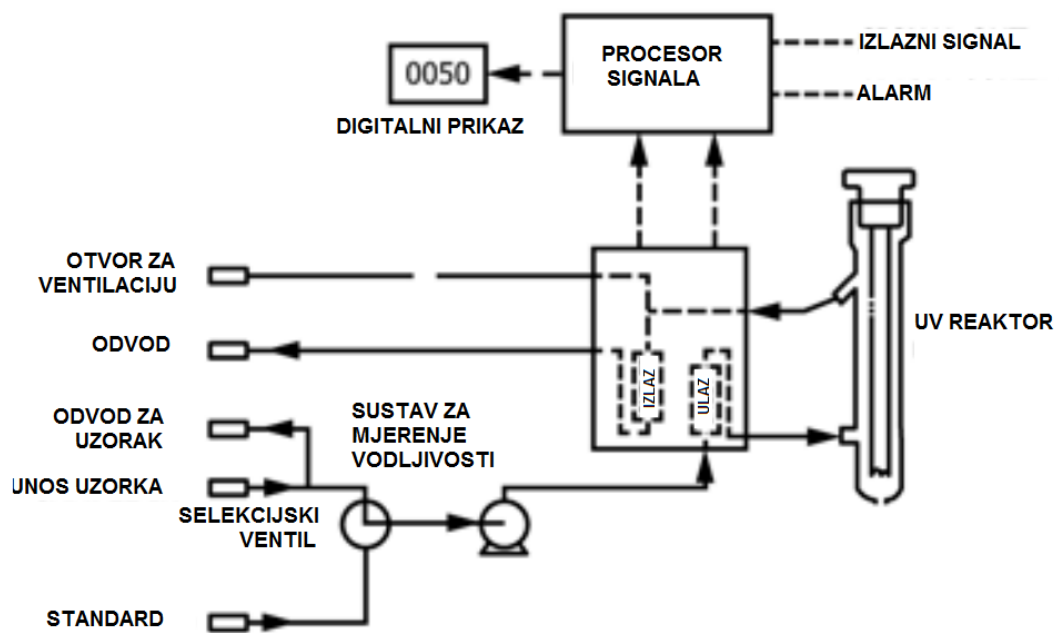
0050

DIGITALNI PRIKAZ

PROCESOR SIGNALA

IZLAZNI SIGNAL

ALARM

OTVOR ZA VENTILACIJU

ODVOD

UV REAKTOR

IZLAZ

ULAZ

ODVOD ZA UZORAK

SUSTAV ZA MJERENJE VODLJIVOSTI

UNOS UZORKA

SELEKCIJSKI VENTIL

STANDARD